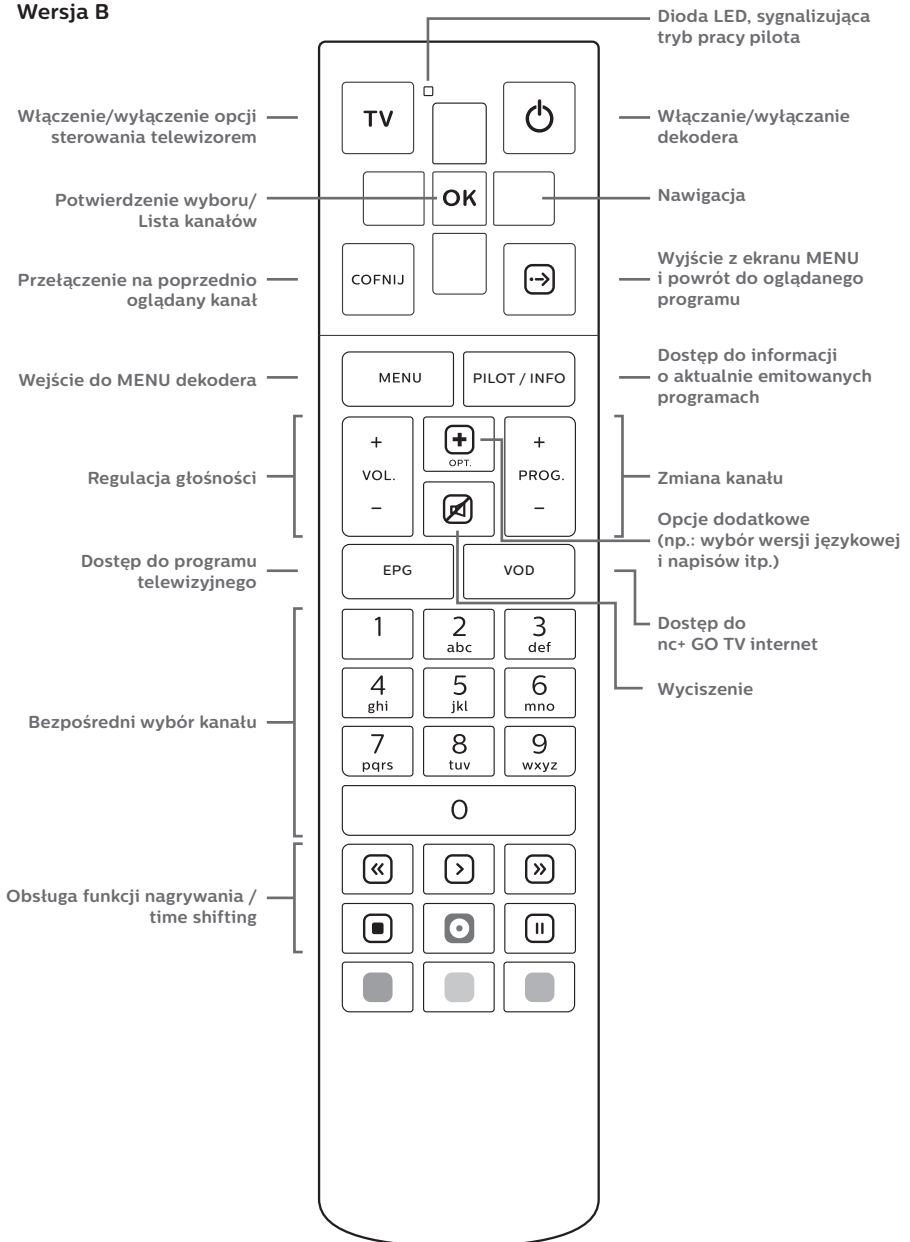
Wersja B

Dioda LED, sygnalizująca tryb pracy pilota

Włączenie/wyłączenie opcji sterowania telewizorem

TV

Włączanie/wyłączanie dekodera

Potwierdzenie wyboru/ Lista kanałów

OK

Nawigacja

Przełączenie na poprzednio oglądany kanał

COFNIJ

Wyjście z ekranu MENU i powrót do oglądanego programu

Wejście do MENU dekodera

MENU

PILOT / INFO

Dostęp do informacji o aktualnie emitowanych programach

Regulacja głośności

+
VOL.
−

OPT.

+
PROG.
−

Zmiana kanału

Opcje dodatkowe (np.: wybór wersji językowej i napisów itp.)

Dostęp do programu telewizyjnego

EPG

VOD

Dostęp do nc+ GO TV internet

1
2 abc
3 def
4 ghi
5 jkl
6 mno
7 pqrs
8 tuv
9 wxyz
0

Wyciszenie

Bezpośredni wybór kanału

Obsługa funkcji nagrywania / time shifting